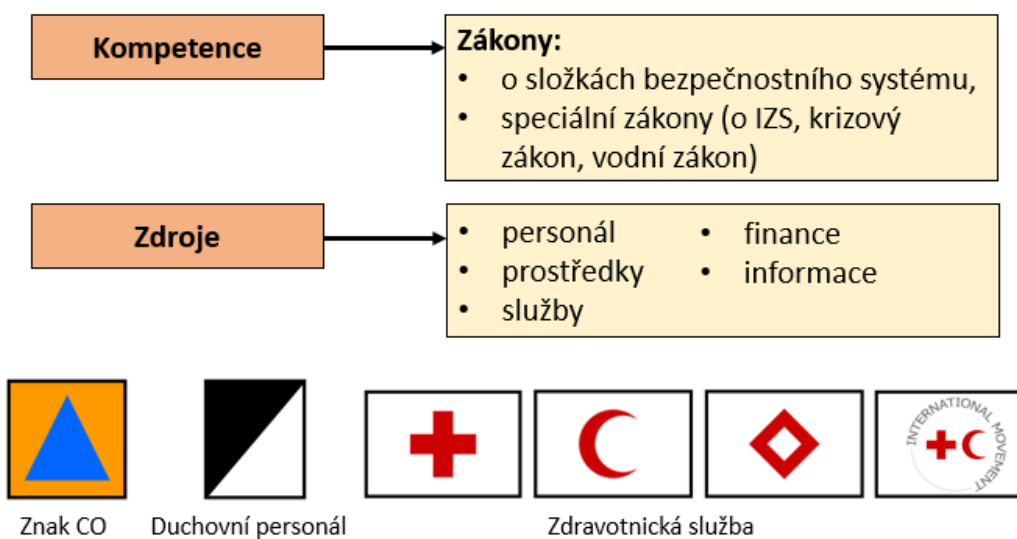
Kompetence

Zákony:
- o složkách bezpečnostního systému,
- speciální zákony (o IZS, krizový zákon, vodní zákon)

Zdroje

- personál
- prostředky
- služby
- finance
- informace

INTERNATIONAL MOVEMENT

Znak CO
Duchovní personál
Zdravotnická služba